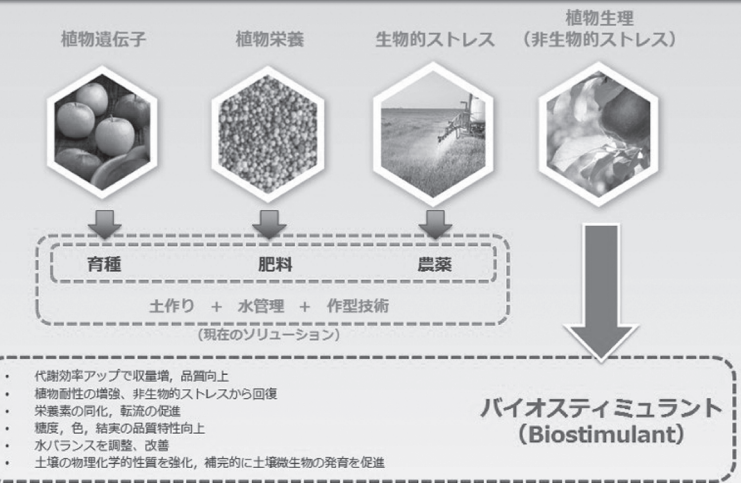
植物遺伝子

植物栄養

生物的ストレス

植物生理
（非生物的ストレス）

育種

肥料

農薬

土作り ＋ 水管理 ＋ 作型技術

（現在のソリューション）

・ 代謝効率アップで収量増，品質向上
・ 植物耐性の増強、非生物的ストレスから回復
・ 栄養素の同化，転流の促進
・ 糖度，色，結実の品質特性向上
・ 水バランスを調整、改善
・ 土壌の物理化学的性質を強化，補完的に土壌微生物の発育を促進

バイオスティミュラント
（Biostimulant）